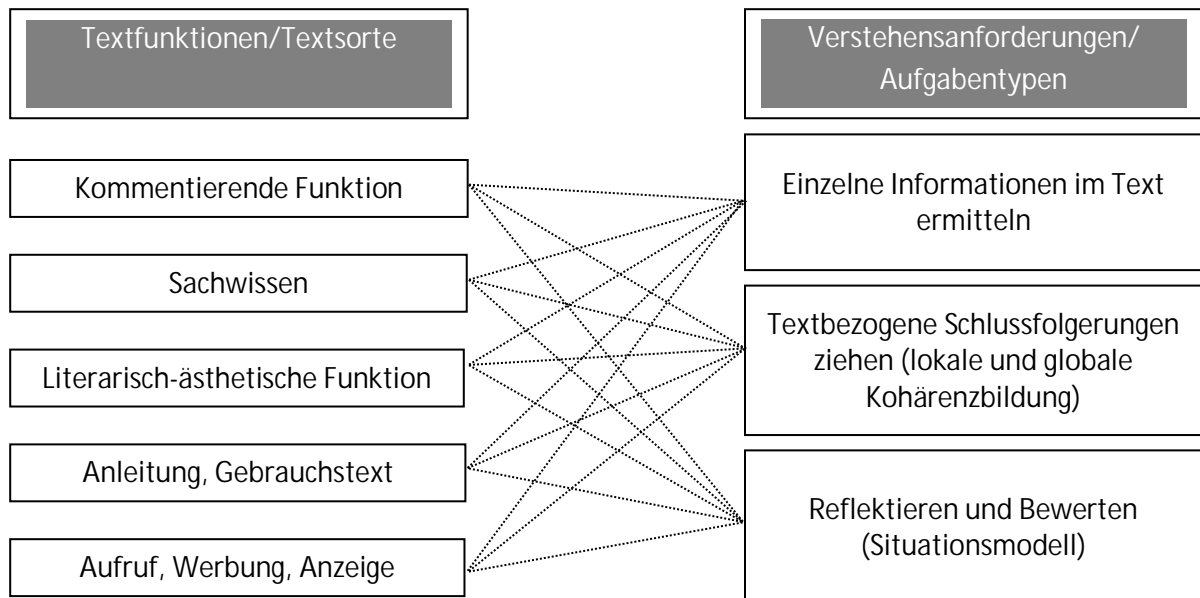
Textfunktionen/Textsorte

Verstehensanforderungen/ Aufgabentypen

Kommentierende Funktion

Sachwissen

Literarisch-ästhetische Funktion

Anleitung, Gebrauchstext

Aufruf, Werbung, Anzeige

Einzelne Informationen im Text ermitteln

Textbezogene Schlussfolgerungen ziehen (lokale und globale Kohärenzbildung)

Reflektieren und Bewerten (Situationsmodell)